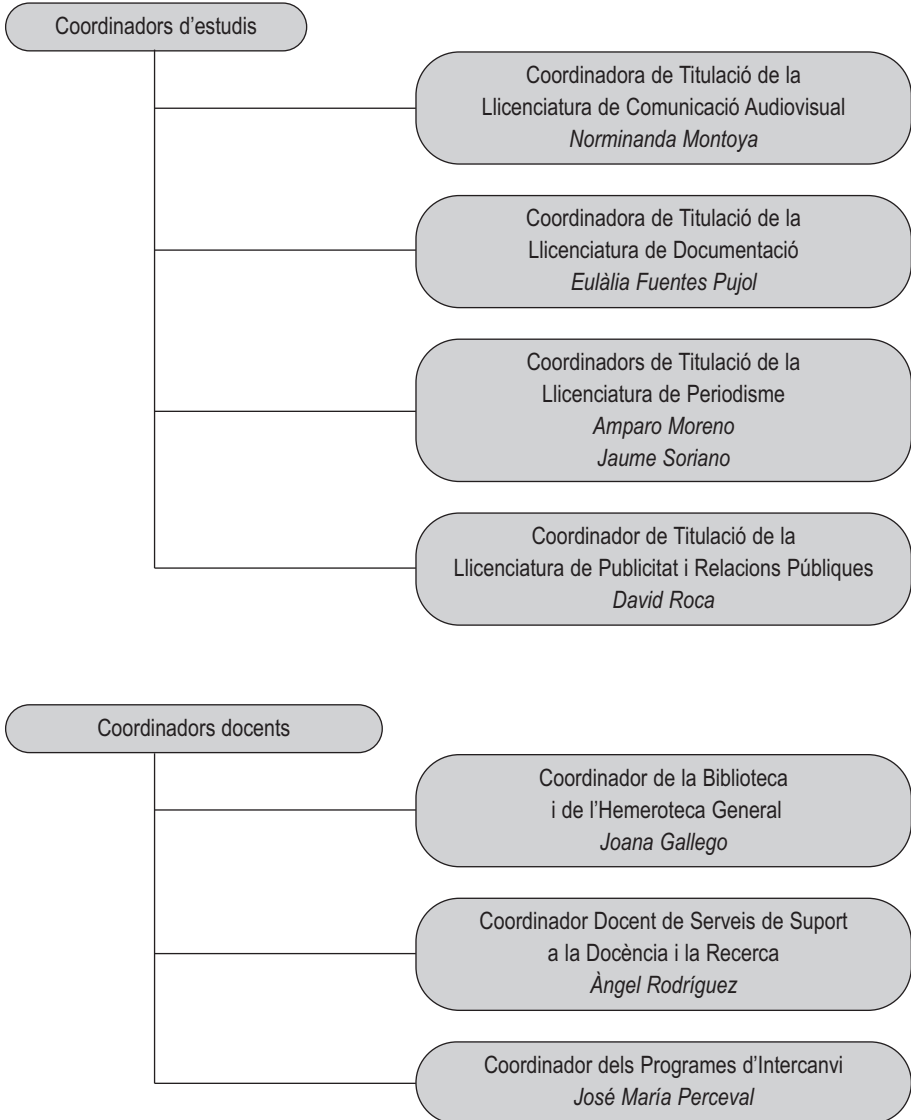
Coordinadors d'estudis

Coordinadora de Titulació de la Llicenciatura de Comunicació Audiovisual
*Norminanda Montoya*

Coordinadora de Titulació de la Llicenciatura de Documentació
*Eulàlia Fuentes Pujol*

Coordinadors de Titulació de la Llicenciatura de Periodisme
*Amparo Moreno*
*Jaume Soriano*

Coordinador de Titulació de la Llicenciatura de Publicitat i Relacions Públiques
*David Roca*

Coordinadors docents

Coordinador de la Biblioteca i de l'Hemeroteca General
*Joana Gallego*

Coordinador Docent de Serveis de Suport a la Docència i la Recerca
*Àngel Rodríguez*

Coordinador dels Programes d'Intercanvi
*José María Perceval*